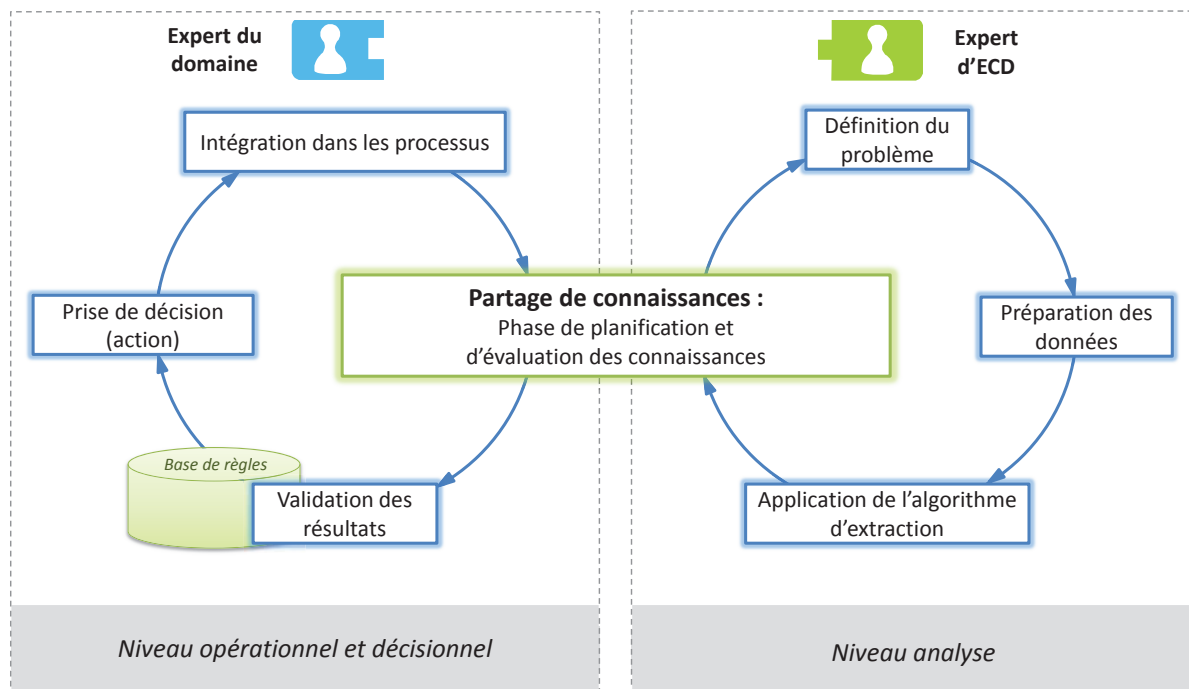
Expert du domaine

Expert d'ECD

Intégration dans les processus

Définition du problème

Partage de connaissances :
Phase de planification et d'évaluation des connaissances

Prise de décision (action)

Préparation des données

Base de règles

Validation des résultats

Application de l'algorithme d'extraction

Niveau opérationnel et décisionnel

Niveau analyse